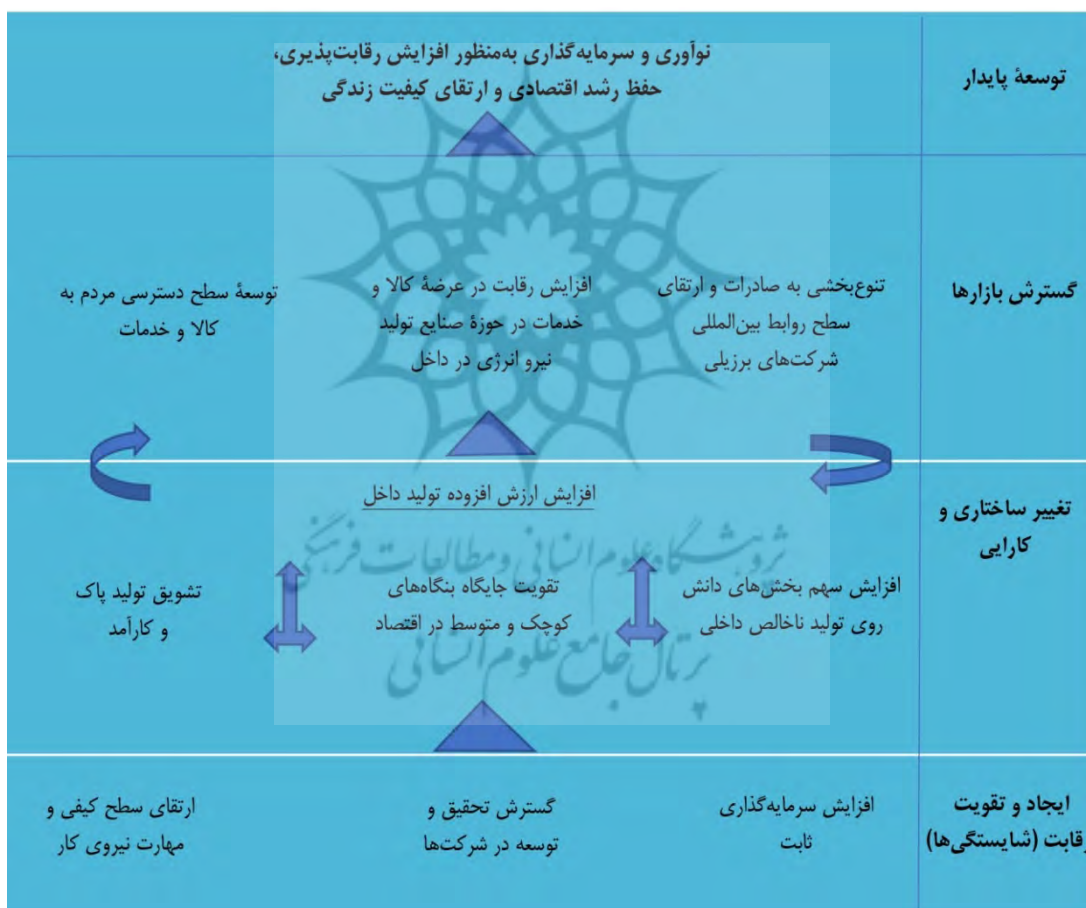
توسعهٔ پایدار

نوآوری و سرمایه‌گذاری به‌منظور افزایش رقابت‌پذیری، حفظ رشد اقتصادی و ارتقای کیفیت زندگی

گسترش بازارها

تنوع‌بخشی به صادرات و ارتقای سطح روابط بین‌المللی شرکت‌های برزیلی

افزایش رقابت در عرضهٔ کالا و خدمات در حوزهٔ صنایع تولید نیرو انرژی در داخل

توسعهٔ سطح دسترسی مردم به کالا و خدمات

تغییر ساختاری و کارایی

افزایش ارزش افزوده تولید داخل

افزایش سهم بخش‌های دانش روی تولید ناخالص داخلی

تقویت جایگاه بنگاه‌های کوچک و متوسط در اقتصاد

تشویق تولید پاک و کارآمد

پژوهشگاه علوم انسانی و مطالعات فرهنگی
پرتال جامع علوم انسانی

ایجاد و تقویت رقابت (شایستگی‌ها)

افزایش سرمایه‌گذاری ثابت

گسترش تحقیق و توسعه در شرکت‌ها

ارتقای سطح کیفی و مهارت نیروی کار